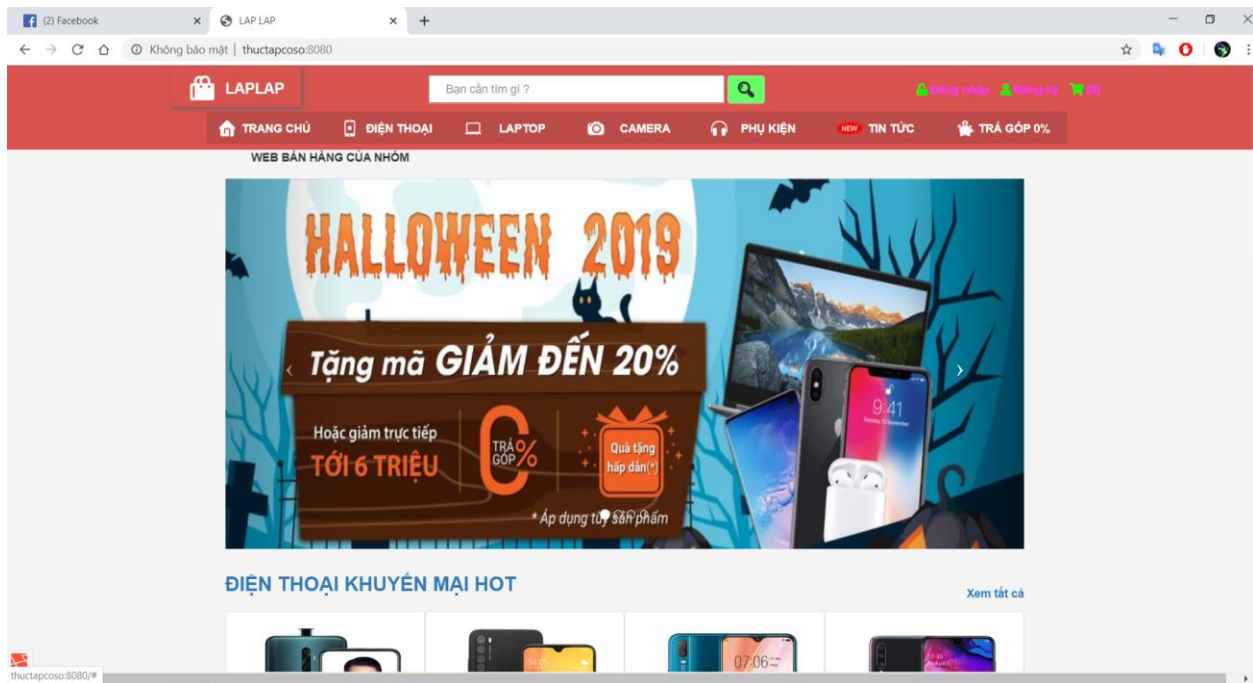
(2) Facebook
LAP LAP
Không bảo mật | thuctapcoso:8080

LAPLAP
Bạn cần tìm gì ?
Đăng nhập Đăng ký (0)

TRANG CHỦ ĐIỆN THOẠI LAPTOP CAMERA PHỤ KIỆN NEW TIN TỨC TRẢ GÓP 0%

WEB BÁN HÀNG CỦA NHÓM

HALLOWEEN 2019
Tặng mã GIẢM ĐẾN 20%
Hoặc giảm trực tiếp
TỚI 6 TRIỆU
TRẢ GÓP 0%
Quà tặng hấp dẫn(*)
* Áp dụng tùy sản phẩm
9:41

ĐIỆN THOẠI KHUYẾN MẠI HOT
Xem tất cả

07:06

thuctapcoso:8080/#